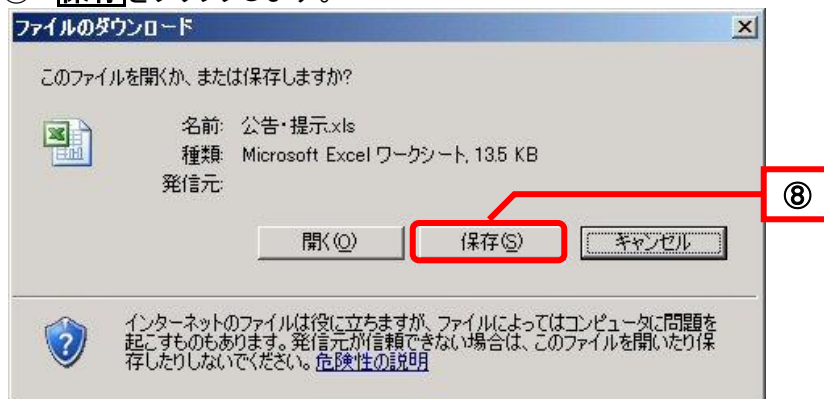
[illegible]

ファイルのダウンロード

このファイルを開くか、または保存しますか?

名前: 公告・提示.xls
種類: Microsoft Excel ワークシート, 13.5 KB
発信元:

⑧

開く(O) 保存(S) キャンセル

インターネットのファイルは役に立ちますが、ファイルによってはコンピュータに問題を起こすものもあります。発信元が信頼できない場合は、このファイルを開いたり保存したりしないでください。危険性の説明